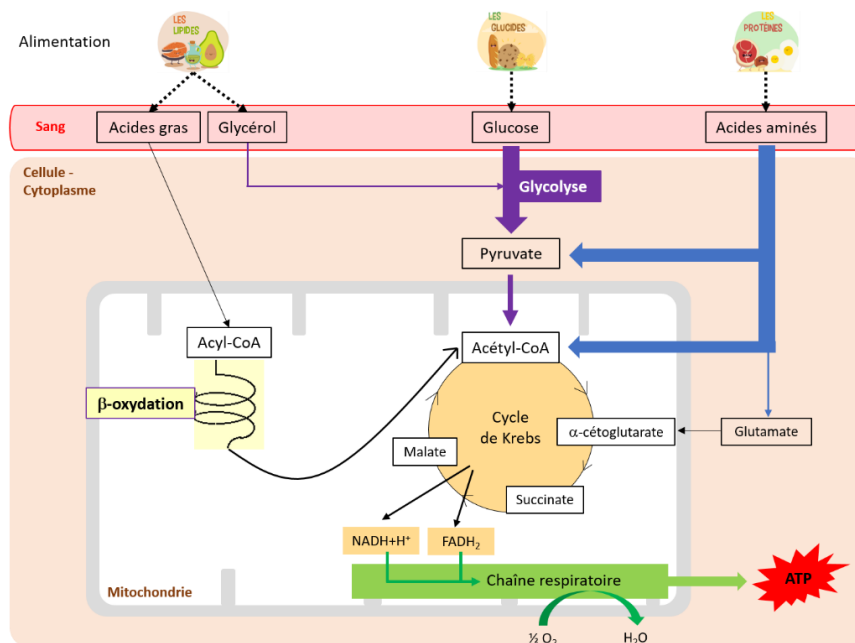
Alimentation

LES LIPIDES

LES GLUCIDES

LES PROTEINES

Sang

Acides gras

Glycérol

Glucose

Acides aminés

Cellule - Cytoplasme

Glycolyse

Pyruvate

Acyl-CoA

Acétyl-CoA

β-oxydation

Cycle de Krebs

Malate

α-cétoglutarate

Glutamate

Succinate

NADH+H⁺

FADH$_2$

Chaîne respiratoire

ATP

Mitochondrie

½ O$_2$

H$_2$O